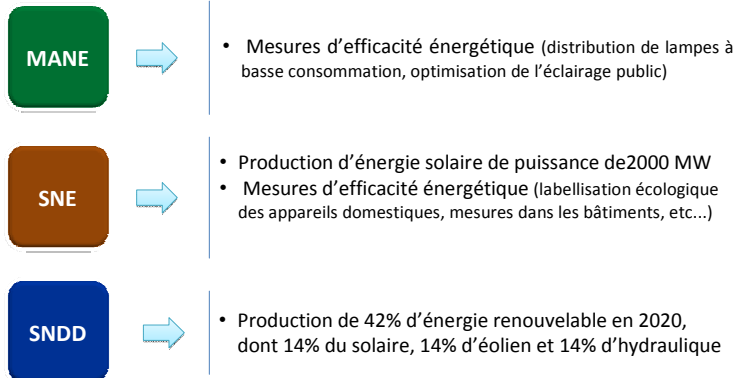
MANE

• Mesures d'efficacité énergétique (distribution de lampes à basse consommation, optimisation de l'éclairage public)

SNE

• Production d'énergie solaire de puissance de2000 MW
• Mesures d'efficacité énergétique (labellisation écologique des appareils domestiques, mesures dans les bâtiments, etc...)

SNDD

• Production de 42% d'énergie renouvelable en 2020, dont 14% du solaire, 14% d'éolien et 14% d'hydraulique